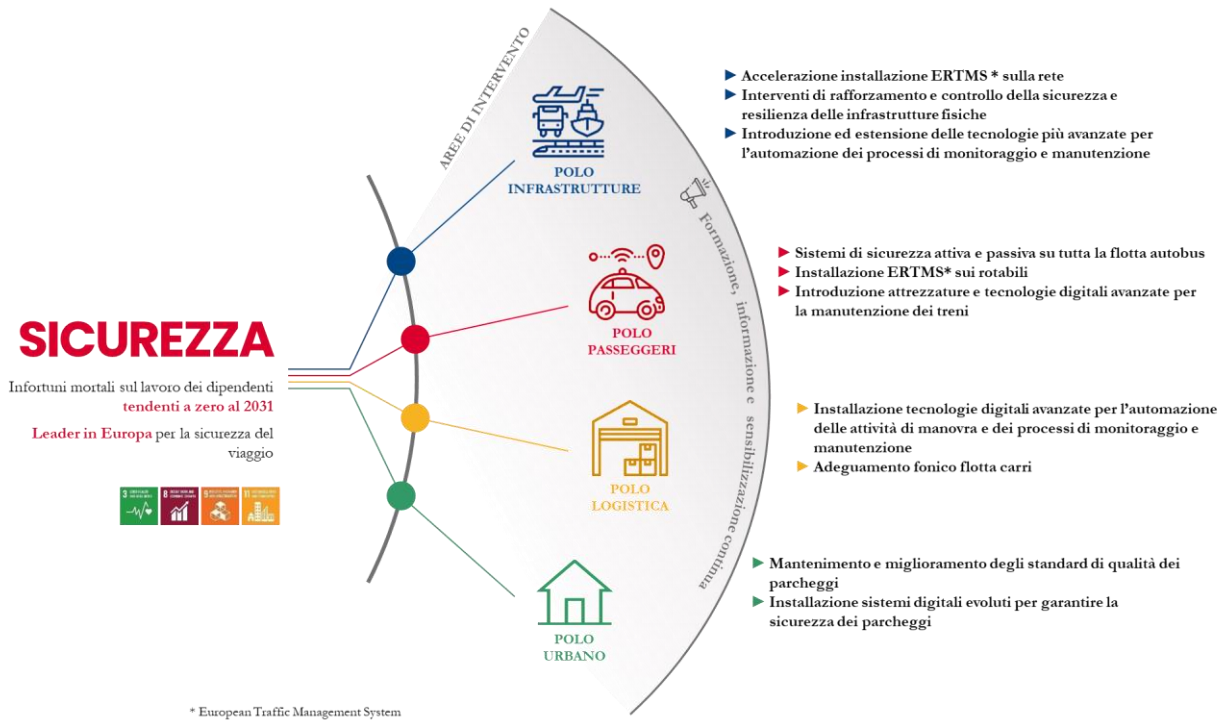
SICUREZZA

Infortuni mortali sul lavoro dei dipendenti tendenti a zero al 2031

Leader in Europa per la sicurezza del viaggio

3 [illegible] 8 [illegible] 9 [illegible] 11 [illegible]

AREE DI INTERVENTO

POLO INFRASTRUTTURE

► Accelerazione installazione ERTMS * sulla rete
► Interventi di rafforzamento e controllo della sicurezza e resilienza delle infrastrutture fisiche
► Introduzione ed estensione delle tecnologie più avanzate per l'automazione dei processi di monitoraggio e manutenzione

POLO PASSEGGERI

► Sistemi di sicurezza attiva e passiva su tutta la flotta autobus
► Installazione ERTMS* sui rotabili
► Introduzione attrezzature e tecnologie digitali avanzate per la manutenzione dei treni

POLO LOGISTICA

► Installazione tecnologie digitali avanzate per l'automazione delle attività di manovra e dei processi di monitoraggio e manutenzione
► Adeguamento fonico flotta carri

POLO URBANO

► Mantenimento e miglioramento degli standard di qualità dei parcheggi
► Installazione sistemi digitali evoluti per garantire la sicurezza dei parcheggi

Formazione, informazione e sensibilizzazione continua

* European Traffic Management System